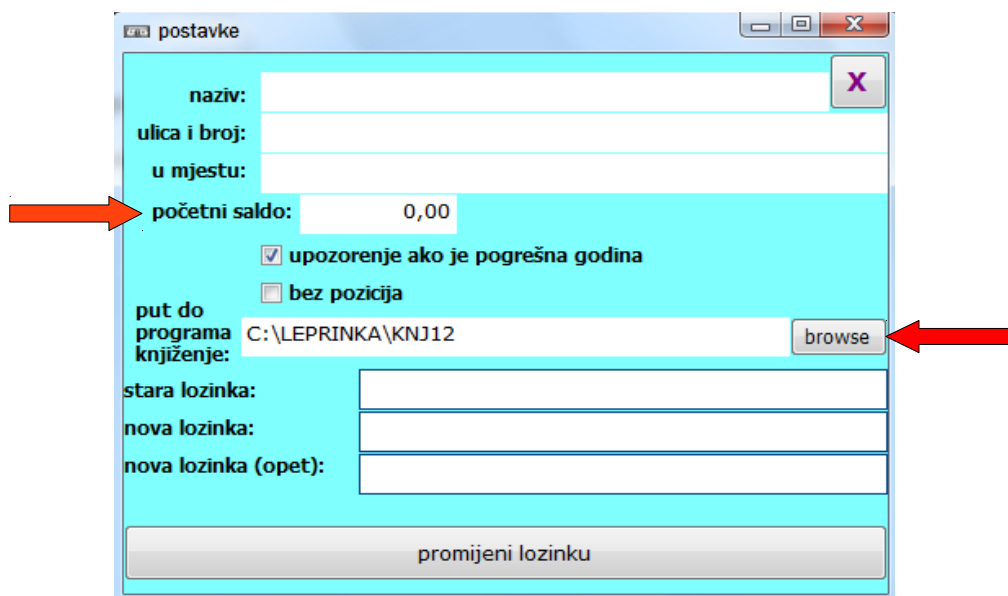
postavke

X

naziv:

ulica i broj:

u mjestu:

početni saldo: 0,00

upozorenje ako je pogrešna godina

bez pozicija

put do programa knjiženje: C:\LEPRINKA\KNJ12

browse

stara lozinka:

nova lozinka:

nova lozinka (opet):

promijeni lozinku